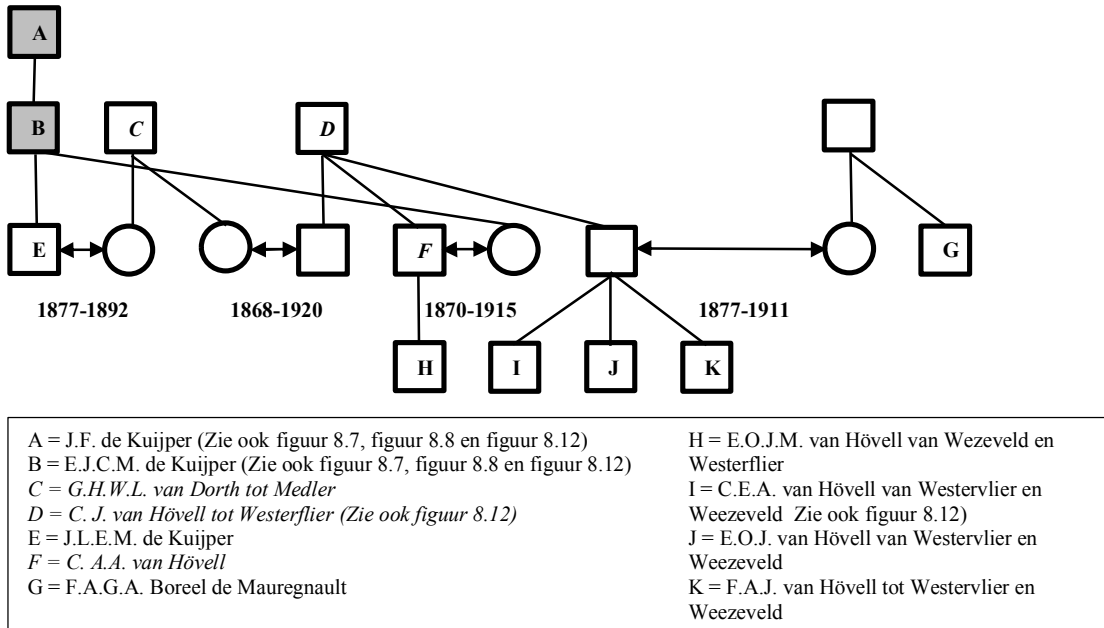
A

B

C

D

E

F

G

1877-1892

1868-1920

1870-1915

1877-1911

H

I

J

K

A = J.F. de Kuijper (Zie ook figuur 8.7, figuur 8.8 en figuur 8.12)
B = E.J.C.M. de Kuijper (Zie ook figuur 8.7, figuur 8.8 en figuur 8.12)
C = G.H.W.L. van Dorth tot Medler
D = C. J. van Hövell tot Westerflier (Zie ook figuur 8.12)
E = J.L.E.M. de Kuijper
F = C. A.A. van Hövell
G = F.A.G.A. Boreel de Mauregnault

H = E.O.J.M. van Hövell van Wezeveld en Westerflier
I = C.E.A. van Hövell van Westervlier en Weezeveld Zie ook figuur 8.12)
J = E.O.J. van Hövell van Westervlier en Weezeveld
K = F.A.J. van Hövell tot Westervlier en Weezeveld